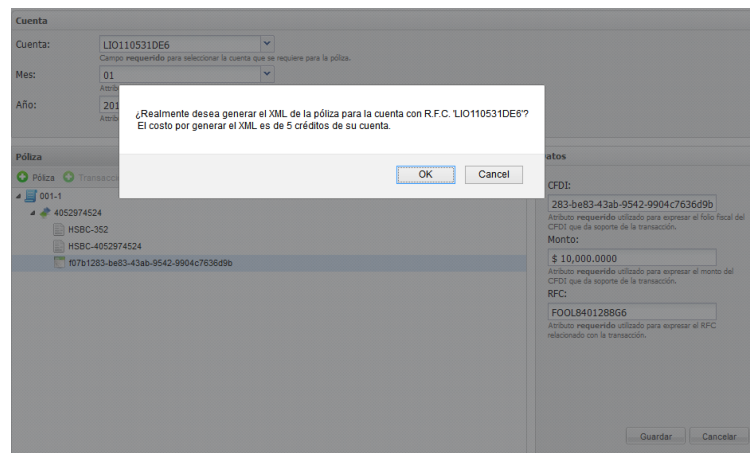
Cuenta

Cuenta: LIO110531DE6

Campo **requerido** para seleccionar la cuenta que se requiere para la póliza.

Mes: 01

Atrib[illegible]

Año: 201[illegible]

Atrib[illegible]

¿Realmente desea generar el XML de la póliza para la cuenta con R.F.C. 'LIO110531DE6'? El costo por generar el XML es de 5 créditos de su cuenta.

OK Cancel

Póliza

Póliza Transacci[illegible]

001-1

4052974524

HSBC-352

HSBC-4052974524

f07b1283-be83-43ab-9542-9904c7636d9b

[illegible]atos

CFDI:

283-be83-43ab-9542-9904c7636d9b

Atributo **requerido** utilizado para expresar el folio fiscal del CFDI que da soporte de la transacción.

Monto:

$ 10,000.0000

Atributo **requerido** utilizado para expresar el monto del CFDI que da soporte de la transacción.

RFC:

FOOL840128BG6

Atributo **requerido** utilizado para expresar el RFC relacionado con la transacción.

Guardar Cancelar